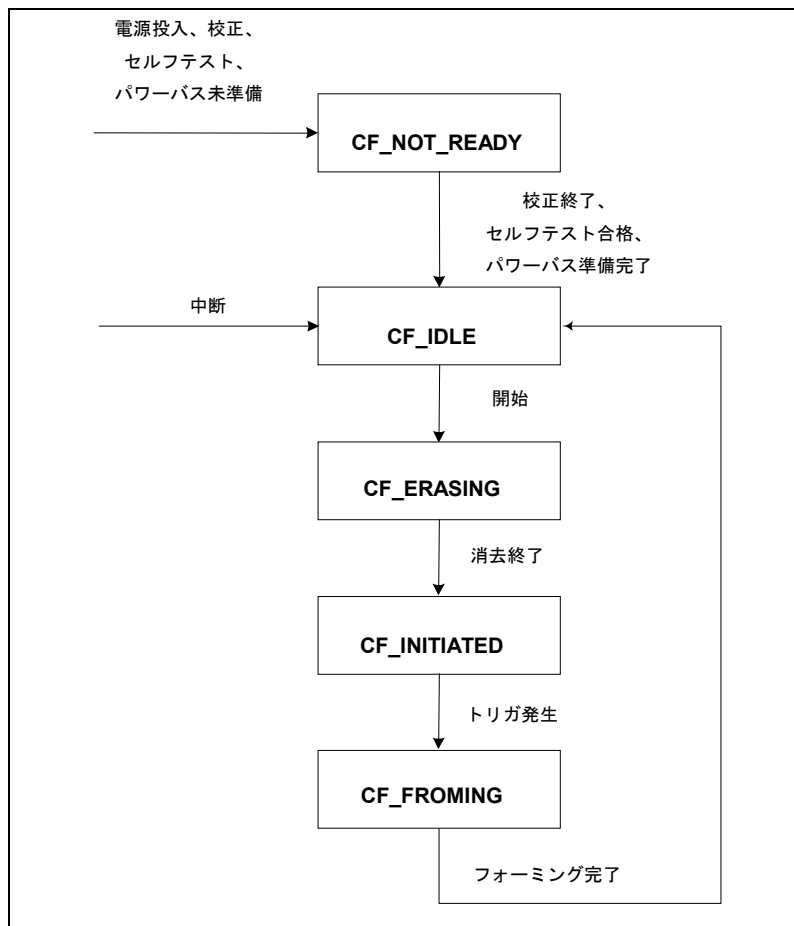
電源投入、校正、
セルフテスト、
パワーバス未準備

CF_NOT_READY

校正終了、
セルフテスト合格、
パワーバス準備完了

中断

CF_IDLE

開始

CF_ERASING

消去終了

CF_INITIATED

トリガ発生

CF_FROMING

フォーミング完了